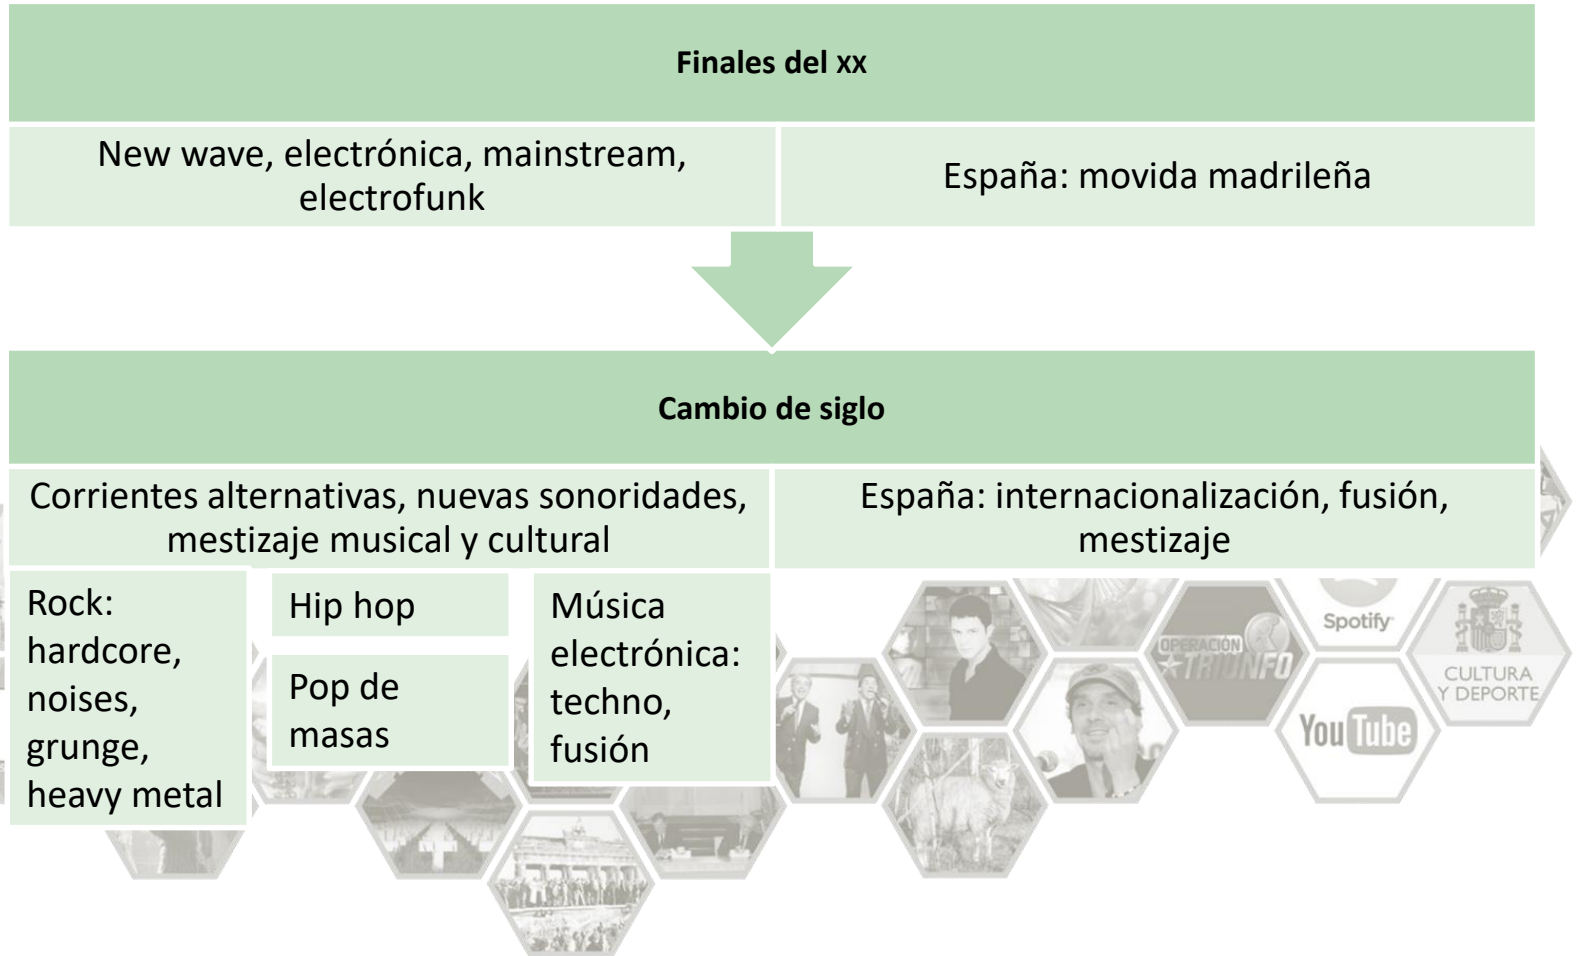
Finales del xx

New wave, electrónica, mainstream, electrofunk

España: movida madrileña

Cambio de siglo

Corrientes alternativas, nuevas sonoridades, mestizaje musical y cultural

España: internacionalización, fusión, mestizaje

Rock: hardcore, noises, grunge, heavy metal

Hip hop

Pop de masas

Música electrónica: techno, fusión

OPERACIÓN TRIUNFO

Spotify

CULTURA Y DEPORTE

YouTube